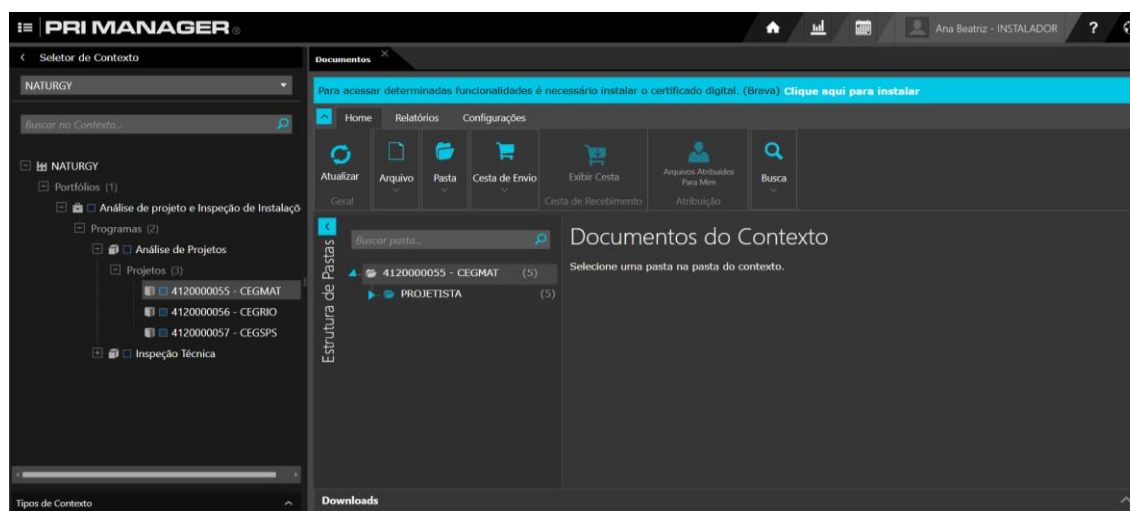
PRI MANAGER

Ana Beatriz - INSTALADOR

?

< Seletor de Contexto

NATURGY

Buscar no Contexto...

NATURGY
Portfólios (1)
Análise de projeto e Inspeção de Instalaçõ
Programas (2)
Análise de Projetos
Projetos (3)
4120000055 - CEGMAT
4120000056 - CEGRIO
4120000057 - CEGSPS
Inspeção Técnica

Tipos de Contexto

Documentos

Para acessar determinadas funcionalidades é necessário instalar o certificado digital. (Brava) Clique aqui para instalar

Home Relatórios Configurações

Atualizar
Geral
Arquivo
Pasta
Cesta de Envio
Exibir Cesta
Cesta de Recebimento
Arquivos Atribuídos Para Mim
Atribuição
Busca

Estrutura de Pastas

Buscar pasta...

4120000055 - CEGMAT (5)
PROJETISTA (5)

Documentos do Contexto

Selecione uma pasta na pasta do contexto.

Downloads